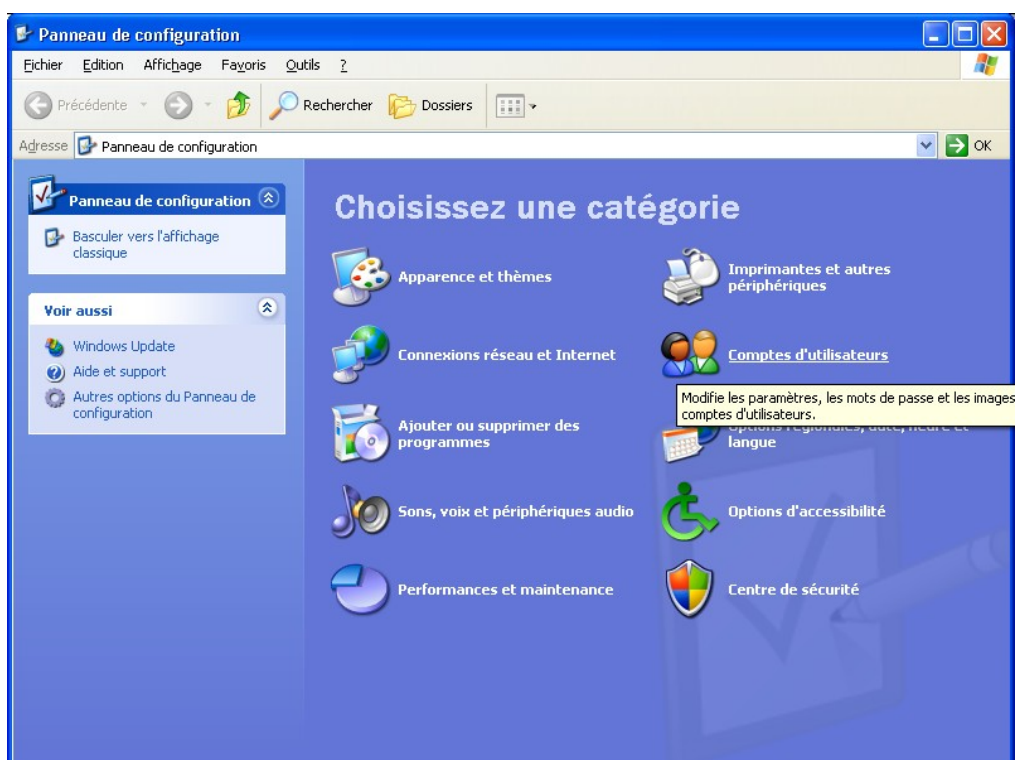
Panneau de configuration

Fichier Edition Affichage Favoris Outils ?

Précédente Rechercher Dossiers

Adresse Panneau de configuration

OK

Panneau de configuration

Basculer vers l'affichage classique

Voir aussi

Windows Update

Aide et support

Autres options du Panneau de configuration

Choisissez une catégorie

Apparence et thèmes

Imprimantes et autres périphériques

Connexions réseau et Internet

Comptes d'utilisateurs

Modifie les paramètres, les mots de passe et les images comptes d'utilisateurs.

Ajouter ou supprimer des programmes

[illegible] langue

Sons, voix et périphériques audio

Options d'accessibilité

Performances et maintenance

Centre de sécurité